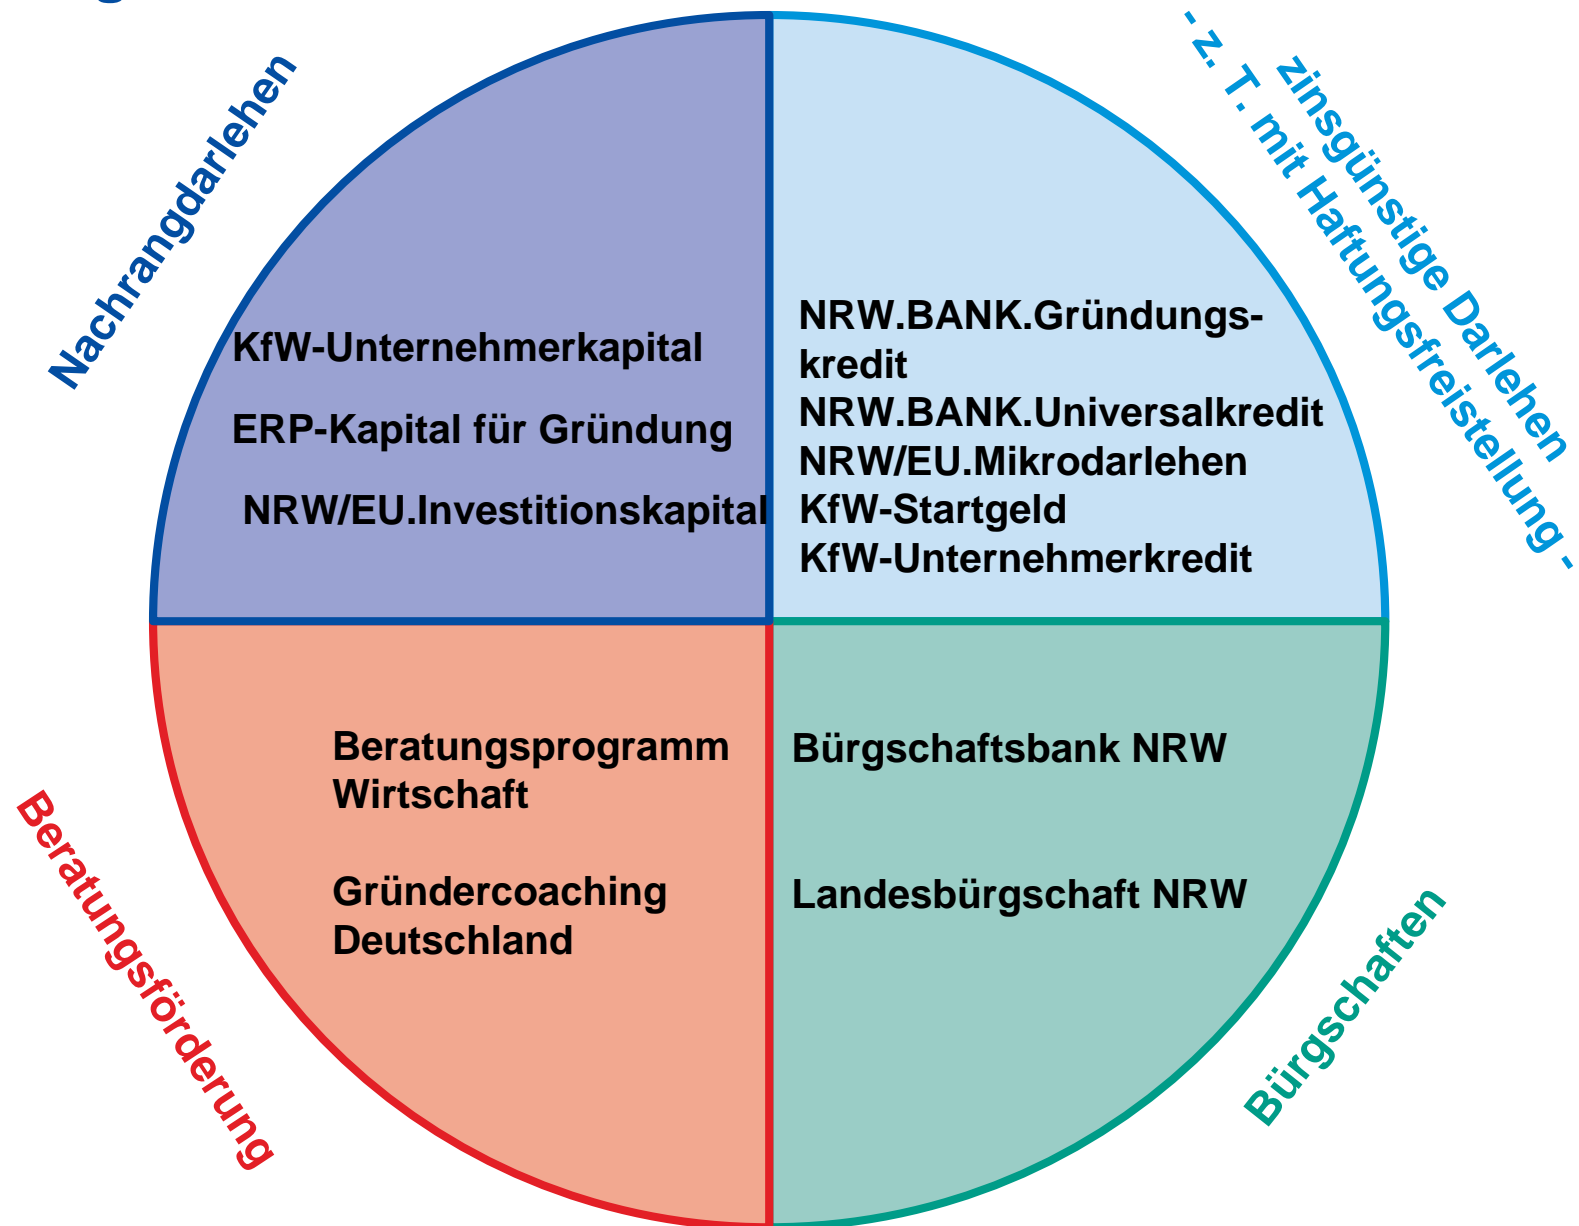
Nachrangdarlehen

KfW-Unternehmerkapital

ERP-Kapital für Gründung

NRW/EU.Investitionskapital

zinsgünstige Darlehen
- z. T. mit Haftungsfreistellung -

NRW.BANK.Gründungskredit
NRW.BANK.Universalkredit
NRW/EU.Mikrodarlehen
KfW-Startgeld
KfW-Unternehmerkredit

Beratungsförderung

Beratungsprogramm Wirtschaft

Gründercoaching Deutschland

Bürgschaftsbank NRW

Landesbürgschaft NRW

Bürgschaften